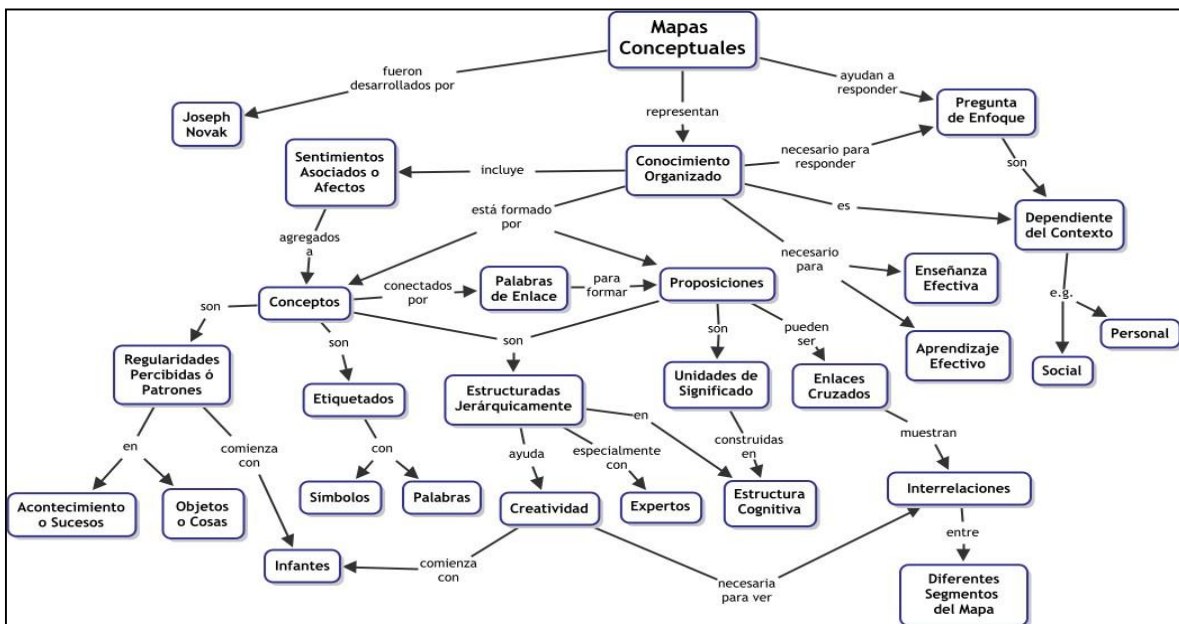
Mapas Conceptuales

fueron desarrollados por

Joseph Novak

representan

ayudan a responder

Pregunta de Enfoque

Sentimientos Asociados o Afectos

incluye

Conocimiento Organizado

necesario para responder

son

es

Dependiente del Contexto

agregados a

está formado por

necesario para

Enseñanza Efectiva

Aprendizaje Efectivo

e.g.

Personal

Social

son

Conceptos

conectados por

Palabras de Enlace

para formar

Proposiciones

son

pueden ser

son

son

Regularidades Percibidas ó Patrones

Etiquetados

Estructuradas Jerárquicamente

Unidades de Significado

Enlaces Cruzados

en

comienza con

con

ayuda

especialmente con

en

construidas en

muestran

Acontecimiento o Sucesos

Objetos o Cosas

Símbolos

Palabras

Creatividad

Expertos

Estructura Cognitiva

Interrelaciones

entre

Infantes

comienza con

necesaria para ver

Diferentes Segmentos del Mapa